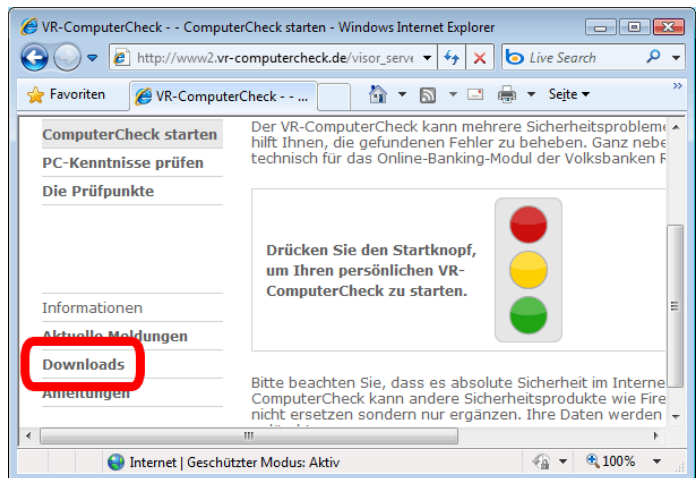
VR-ComputerCheck - - ComputerCheck starten - Windows Internet Explorer

http://www2.vr-computercheck.de/visor_serve

Live Search

Favoriten

VR-ComputerCheck - - ...

Seite

ComputerCheck starten

PC-Kenntnisse prüfen

Die Prüfpunkte

Informationen

Aktuelle Meldungen

Downloads

Anleitungen

Der VR-ComputerCheck kann mehrere Sicherheitsproblem hilft Ihnen, die gefundenen Fehler zu beheben. Ganz nebe technisch für das Online-Banking-Modul der Volksbanken R

Drücken Sie den Startknopf, um Ihren persönlichen VR-ComputerCheck zu starten.

Bitte beachten Sie, dass es absolute Sicherheit im Interne ComputerCheck kann andere Sicherheitsprodukte wie Fire nicht ersetzen sondern nur ergänzen. Ihre Daten werden

Internet | Geschützter Modus: Aktiv

100%